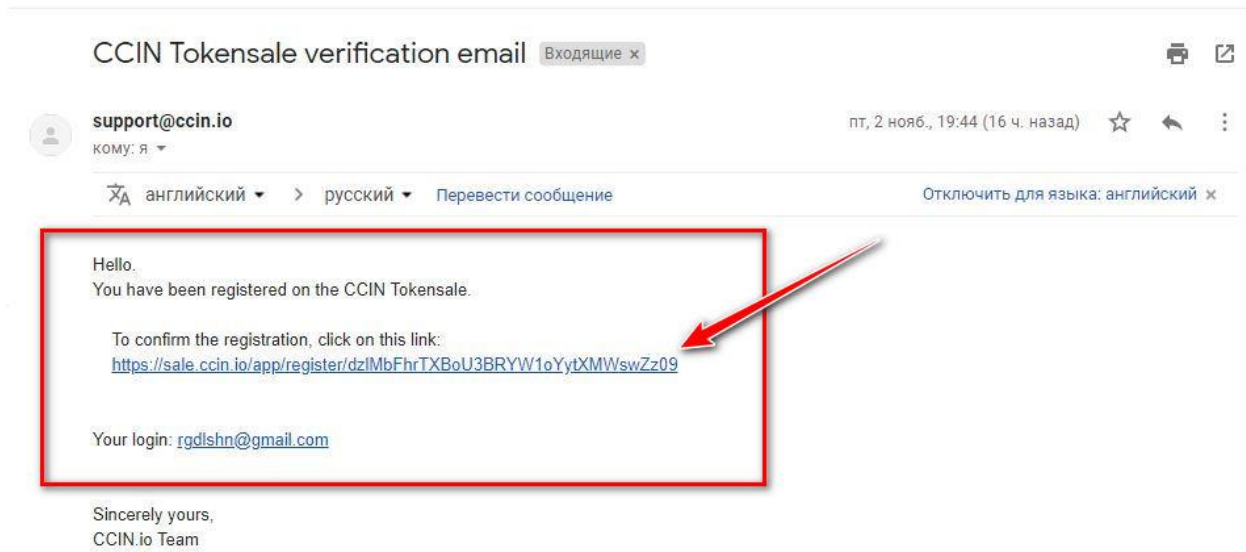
CCIN Tokensale verification email Входящие ×

support@ccin.io
кому: я

пт, 2 нояб., 19:44 (16 ч. назад)

английский > русский Перевести сообщение

Отключить для языка: английский ×

Hello.
You have been registered on the CCIN Tokensale.

To confirm the registration, click on this link:
https://sale.ccin.io/app/register/dzlMbFhrTXBoU3BRYW1oYytXMWswZz09

Your login: rgdlshn@gmail.com

Sincerely yours,
CCIN.io Team